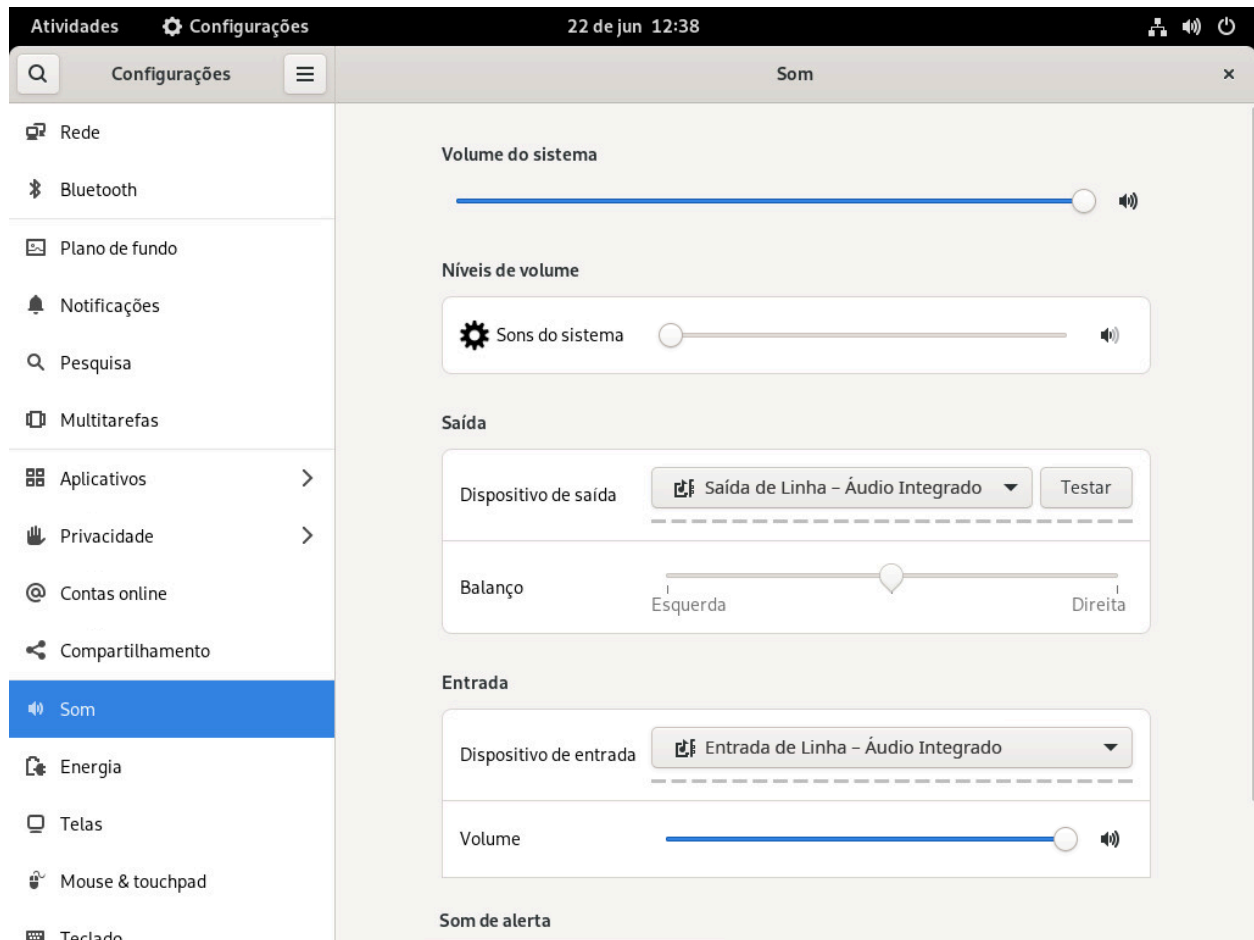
Atividades Configurações 22 de jun 12:38

Configurações

Som

×

Rede

Bluetooth

Plano de fundo

Notificações

Pesquisa

Multitarefas

Aplicativos

Privacidade

Contas online

Compartilhamento

Som

Energia

Telas

Mouse & touchpad

Teclado

Volume do sistema

Níveis de volume

Sons do sistema

Saída

Dispositivo de saída

Saída de Linha – Áudio Integrado

Testar

Balanço

Esquerda

Direita

Entrada

Dispositivo de entrada

Entrada de Linha – Áudio Integrado

Volume

Som de alerta